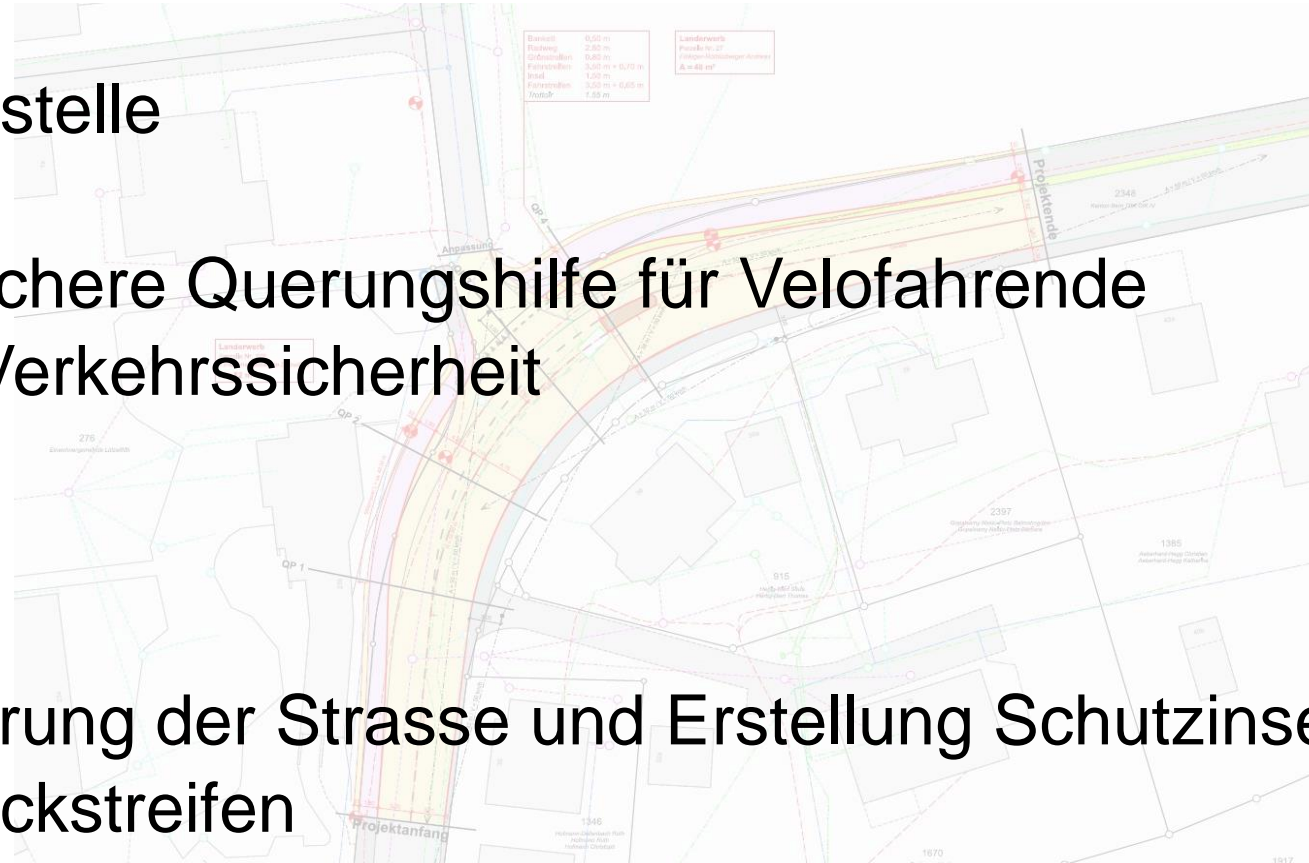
stelle

chere Querungshilfe für Velofahrende
Verkehrssicherheit

rung der Strasse und Erstellung Schutzinse
ckstreifen

Anpassung
QP 4
QP 2
QP 1
Projektende
Projektanfang
Landerwerb
276
2397
915
1385
1346
1670
2348
Baubreite 6,50 m
Radweg 2,50 m
Grünstreifen 0,60 m
Landerwerb
A = 46 m²